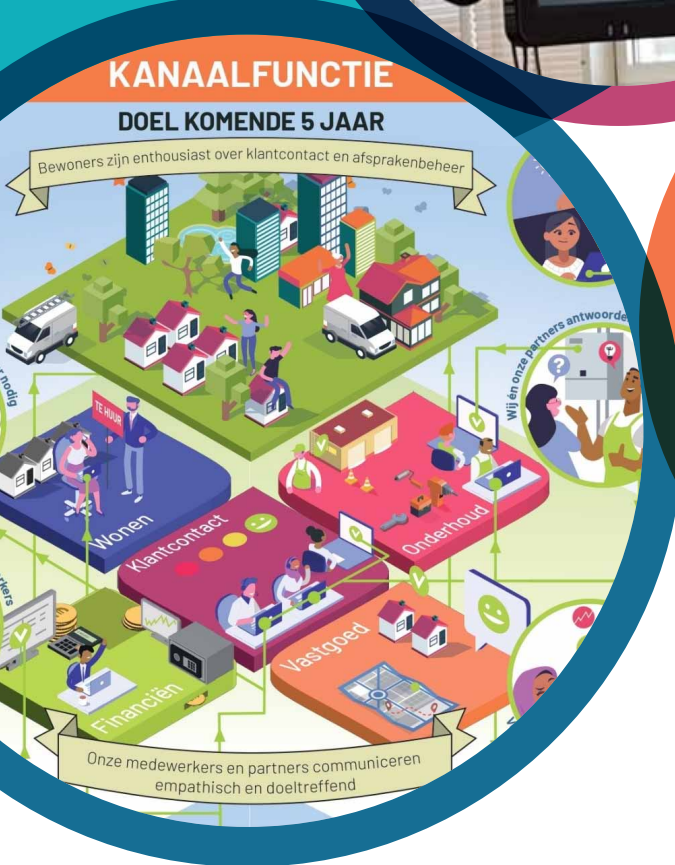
KANAALFUNCTIE

DOEL KOMENDE 5 JAAR

Bewoners zijn enthousiast over klantcontact en afsprakenbeheer

TE HUUR

Wonen

Klantcontact

Onderhoud

Vastgoed

Financiën

Wij én onze partners antwoorde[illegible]

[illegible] nodig

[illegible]kers

Onze medewerkers en partners communiceren empathisch en doeltreffend